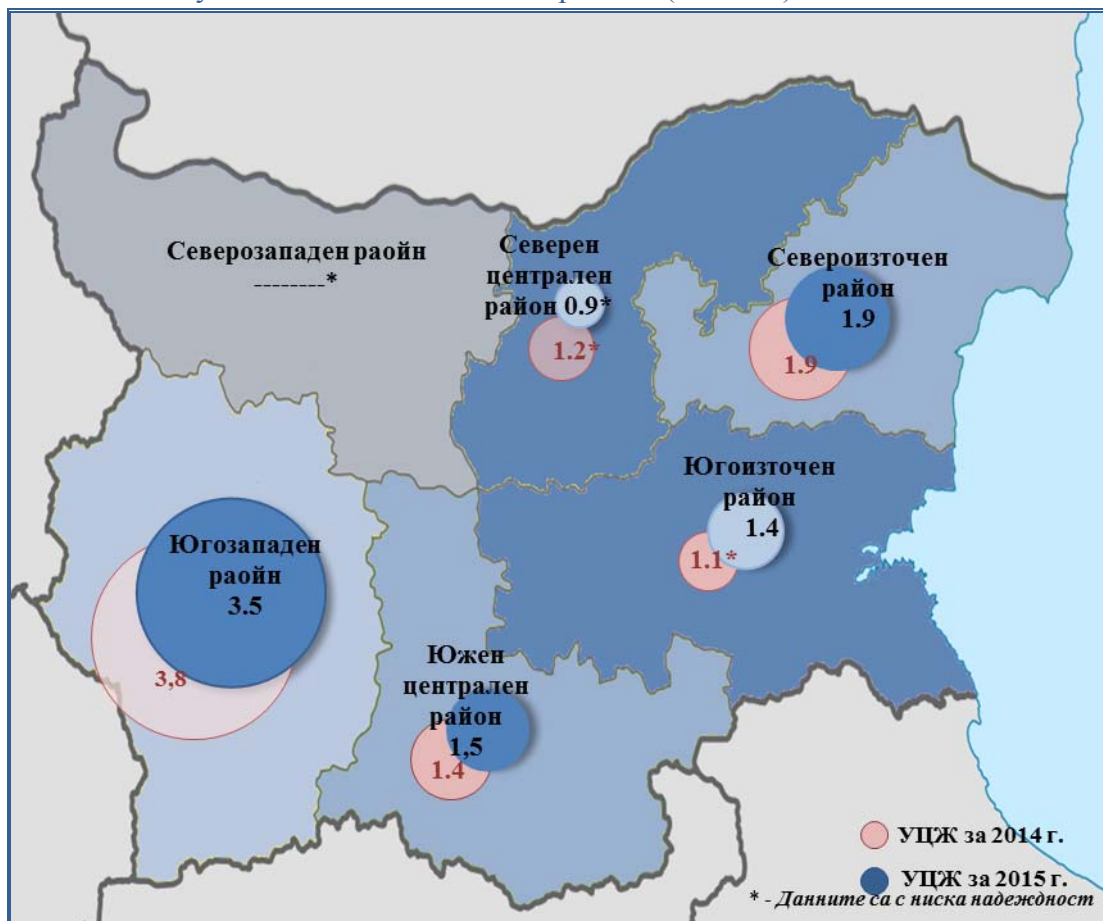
Северозападен раойн
---------*

Северен централен район 0.9*

1.2*

Североизточен район
1.9

1.9

Югоизточен район
1.4

1.1*

Югозападен раойн
3.5

3,8

Южен централен район
1,5

1.4

УЦЖ за 2014 г.

УЦЖ за 2015 г.

* - Данните са с ниска надеждност